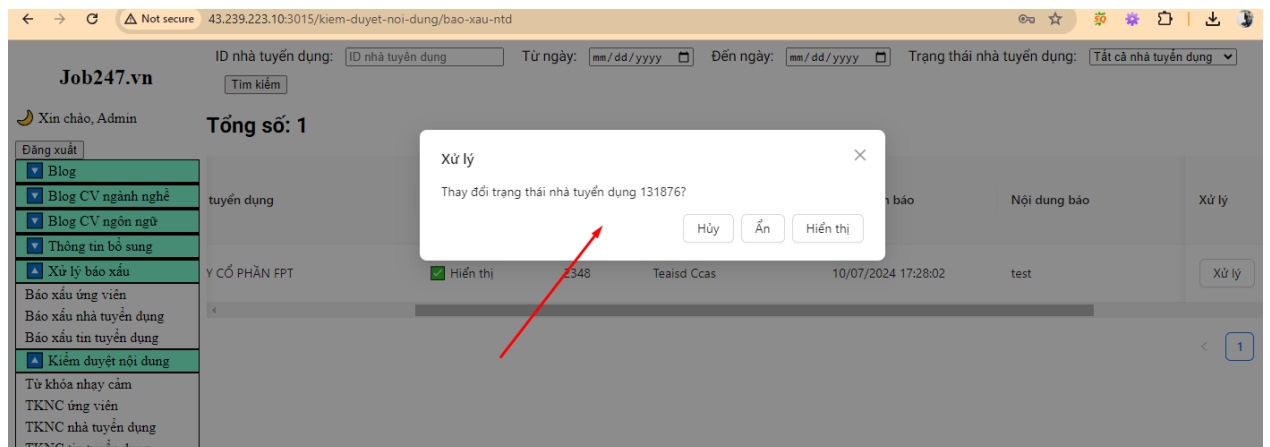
Not secure 43.239.223.10:3015/kiem-duyet-noi-dung/bao-xau-ntd

Job247.vn

Xin chào, Admin

Đăng xuất

Blog
Blog CV ngành nghề
Blog CV ngôn ngữ
Thông tin bổ sung
Xử lý báo xấu
Báo xấu ứng viên
Báo xấu nhà tuyển dụng
Báo xấu tin tuyển dụng
Kiểm duyệt nội dung
Từ khóa nhạy cảm
TKNC ứng viên
TKNC nhà tuyển dụng
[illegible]

ID nhà tuyển dụng: ID nhà tuyển dụng Từ ngày: mm/dd/yyyy Đến ngày: mm/dd/yyyy Trạng thái nhà tuyển dụng: Tất cả nhà tuyển dụng

Tìm kiếm

Tổng số: 1

| tuyển dụng | | | | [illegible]n báo | Nội dung báo | Xử lý |
|---|---|---|---|---|---|---|
| Y CỔ PHẦN FPT | Hiển thị | 2348 | Teaisd Ccas | 10/07/2024 17:28:02 | test | Xử lý |

1

Xử lý

Thay đổi trạng thái nhà tuyển dụng 131876?

Hủy Ẩn Hiển thị